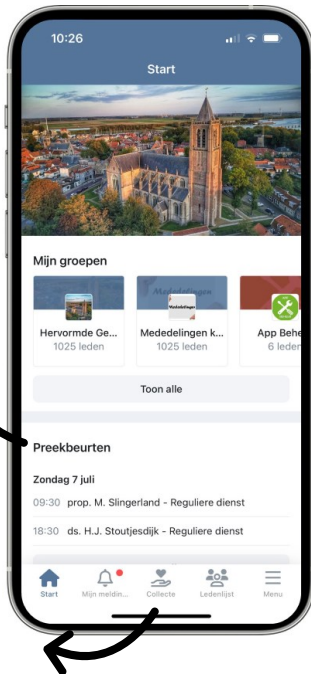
10:26

Start

Mijn groepen

Hervormde Ge...
1025 leden

Mededelingen

Mededelingen k...
1025 leden

App Behe
6 leden

Toon alle

Preekbeurten

Zondag 7 juli

09:30 prop. M. Slingerland - Reguliere dienst

18:30 ds. H.J. Stoutjesdijk - Reguliere dienst

Start
Mijn meldin...
Collecte
Ledenlijst
Menu